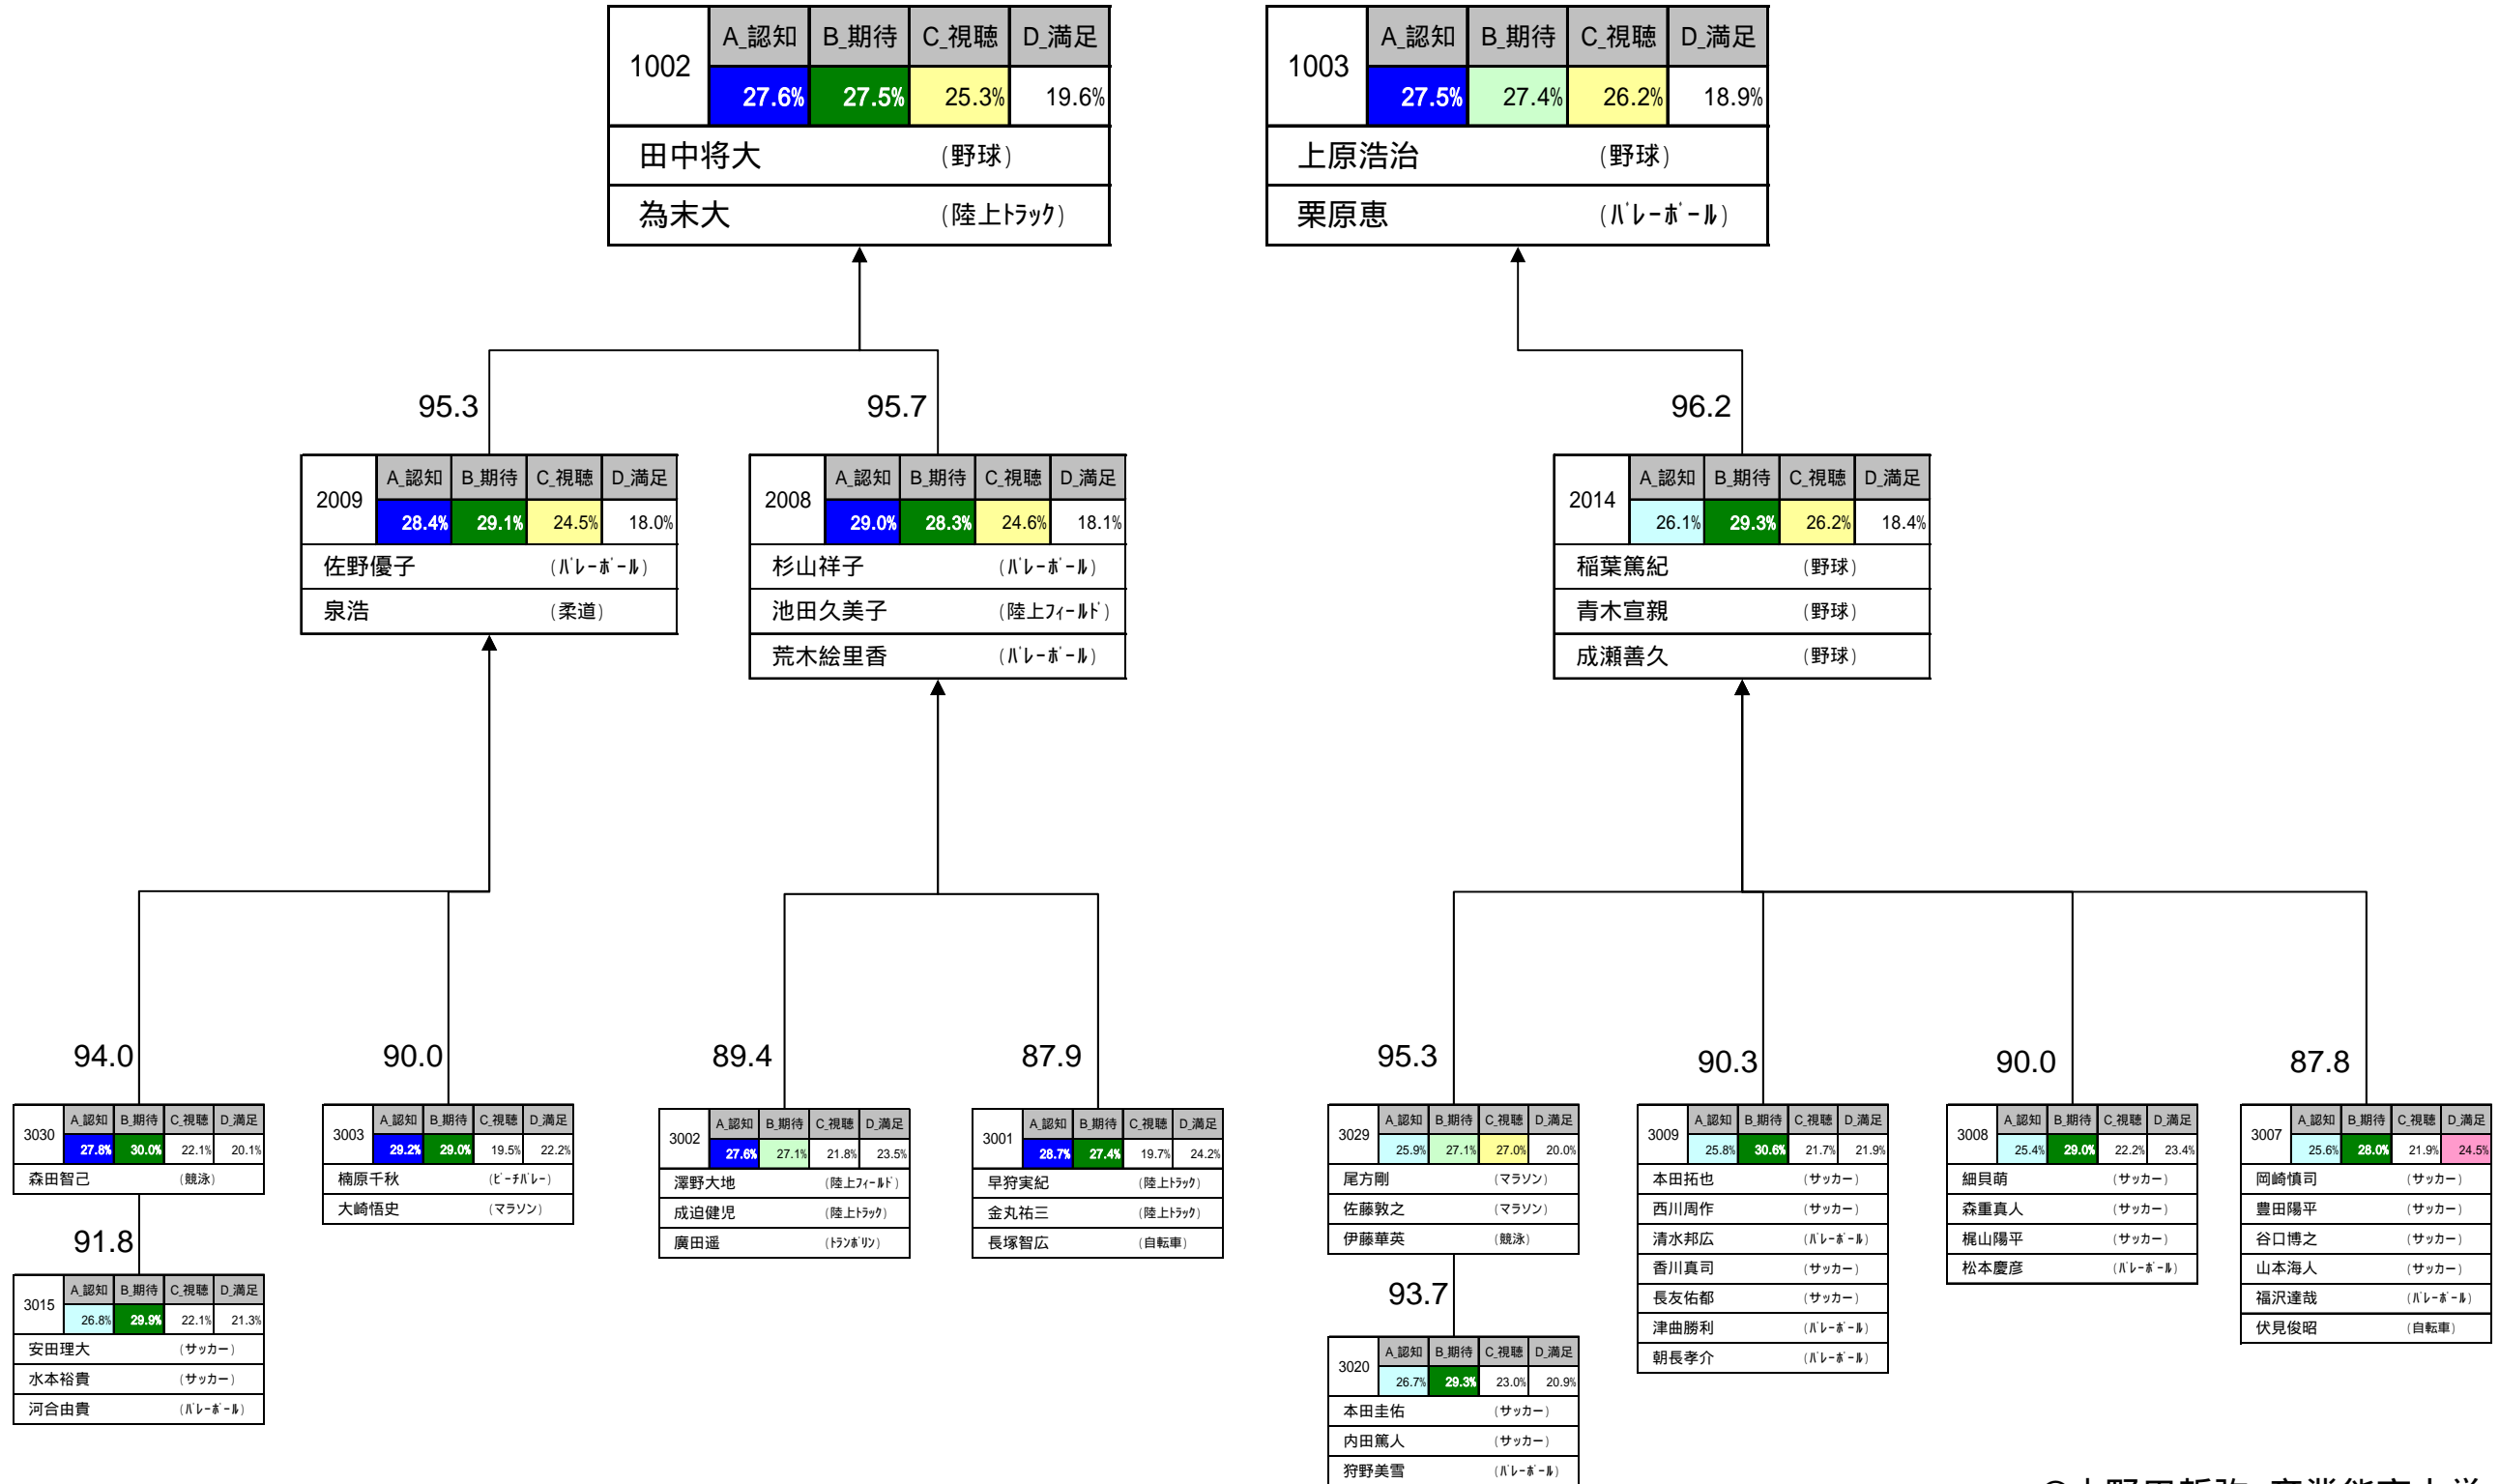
| 1002 | A_認知 | B_期待 | C_視聴 | D_満足 |
|---|---|---|---|---|
| | 27.6% | 27.5% | 25.3% | 19.6% |

田中将大 （野球）
為末大 （陸上ﾄﾗｯｸ）

| 1003 | A_認知 | B_期待 | C_視聴 | D_満足 |
|---|---|---|---|---|
| | 27.5% | 27.4% | 26.2% | 18.9% |

上原浩治 （野球）
栗原恵 （ﾊﾞﾚｰﾎﾞｰﾙ）

95.3

| 2009 | A_認知 | B_期待 | C_視聴 | D_満足 |
|---|---|---|---|---|
| | 28.4% | 29.1% | 24.5% | 18.0% |

佐野優子 （ﾊﾞﾚｰﾎﾞｰﾙ）
泉浩 （柔道）

95.7

| 2008 | A_認知 | B_期待 | C_視聴 | D_満足 |
|---|---|---|---|---|
| | 29.0% | 28.3% | 24.6% | 18.1% |

杉山祥子 （ﾊﾞﾚｰﾎﾞｰﾙ）
池田久美子 （陸上ﾌｨｰﾙﾄﾞ）
荒木絵里香 （ﾊﾞﾚｰﾎﾞｰﾙ）

96.2

| 2014 | A_認知 | B_期待 | C_視聴 | D_満足 |
|---|---|---|---|---|
| | 26.1% | 29.3% | 26.2% | 18.4% |

稲葉篤紀 （野球）
青木宣親 （野球）
成瀬善久 （野球）

94.0

| 3030 | A_認知 | B_期待 | C_視聴 | D_満足 |
|---|---|---|---|---|
| | 27.8% | 30.0% | 22.1% | 20.1% |

森田智己 （競泳）

91.8

| 3015 | A_認知 | B_期待 | C_視聴 | D_満足 |
|---|---|---|---|---|
| | 26.8% | 29.9% | 22.1% | 21.3% |

安田理大 （ｻｯｶｰ）
水本裕貴 （ｻｯｶｰ）
河合由貴 （ﾊﾞﾚｰﾎﾞｰﾙ）

90.0

| 3003 | A_認知 | B_期待 | C_視聴 | D_満足 |
|---|---|---|---|---|
| | 29.2% | 29.0% | 19.5% | 22.2% |

楠原千秋 （ﾋﾞｰﾁﾊﾞﾚｰ）
大崎悟史 （ﾏﾗｿﾝ）

89.4

| 3002 | A_認知 | B_期待 | C_視聴 | D_満足 |
|---|---|---|---|---|
| | 27.6% | 27.1% | 21.8% | 23.5% |

澤野大地 （陸上ﾌｨｰﾙﾄﾞ）
成迫健児 （陸上ﾄﾗｯｸ）
廣田遥 （ﾄﾗﾝﾎﾟﾘﾝ）

87.9

| 3001 | A_認知 | B_期待 | C_視聴 | D_満足 |
|---|---|---|---|---|
| | 28.7% | 27.4% | 19.7% | 24.2% |

早狩実紀 （陸上ﾄﾗｯｸ）
金丸祐三 （陸上ﾄﾗｯｸ）
長塚智広 （自転車）

95.3

| 3029 | A_認知 | B_期待 | C_視聴 | D_満足 |
|---|---|---|---|---|
| | 25.9% | 27.1% | 27.0% | 20.0% |

尾方剛 （ﾏﾗｿﾝ）
佐藤敦之 （ﾏﾗｿﾝ）
伊藤華英 （競泳）

93.7

| 3020 | A_認知 | B_期待 | C_視聴 | D_満足 |
|---|---|---|---|---|
| | 26.7% | 29.3% | 23.0% | 20.9% |

本田圭佑 （ｻｯｶｰ）
内田篤人 （ｻｯｶｰ）
狩野美雪 （ﾊﾞﾚｰﾎﾞｰﾙ）

90.3

| 3009 | A_認知 | B_期待 | C_視聴 | D_満足 |
|---|---|---|---|---|
| | 25.8% | 30.6% | 21.7% | 21.9% |

本田拓也 （ｻｯｶｰ）
西川周作 （ｻｯｶｰ）
清水邦広 （ﾊﾞﾚｰﾎﾞｰﾙ）
香川真司 （ｻｯｶｰ）
長友佑都 （ｻｯｶｰ）
津曲勝利 （ﾊﾞﾚｰﾎﾞｰﾙ）
朝長孝介 （ﾊﾞﾚｰﾎﾞｰﾙ）

90.0

| 3008 | A_認知 | B_期待 | C_視聴 | D_満足 |
|---|---|---|---|---|
| | 25.4% | 29.0% | 22.2% | 23.4% |

細貝萌 （ｻｯｶｰ）
森重真人 （ｻｯｶｰ）
梶山陽平 （ｻｯｶｰ）
松本慶彦 （ﾊﾞﾚｰﾎﾞｰﾙ）

87.8

| 3007 | A_認知 | B_期待 | C_視聴 | D_満足 |
|---|---|---|---|---|
| | 25.6% | 28.0% | 21.9% | 24.5% |

岡崎慎司 （ｻｯｶｰ）
豊田陽平 （ｻｯｶｰ）
谷口博之 （ｻｯｶｰ）
山本海人 （ｻｯｶｰ）
福沢達哉 （ﾊﾞﾚｰﾎﾞｰﾙ）
伏見俊昭 （自転車）

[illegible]